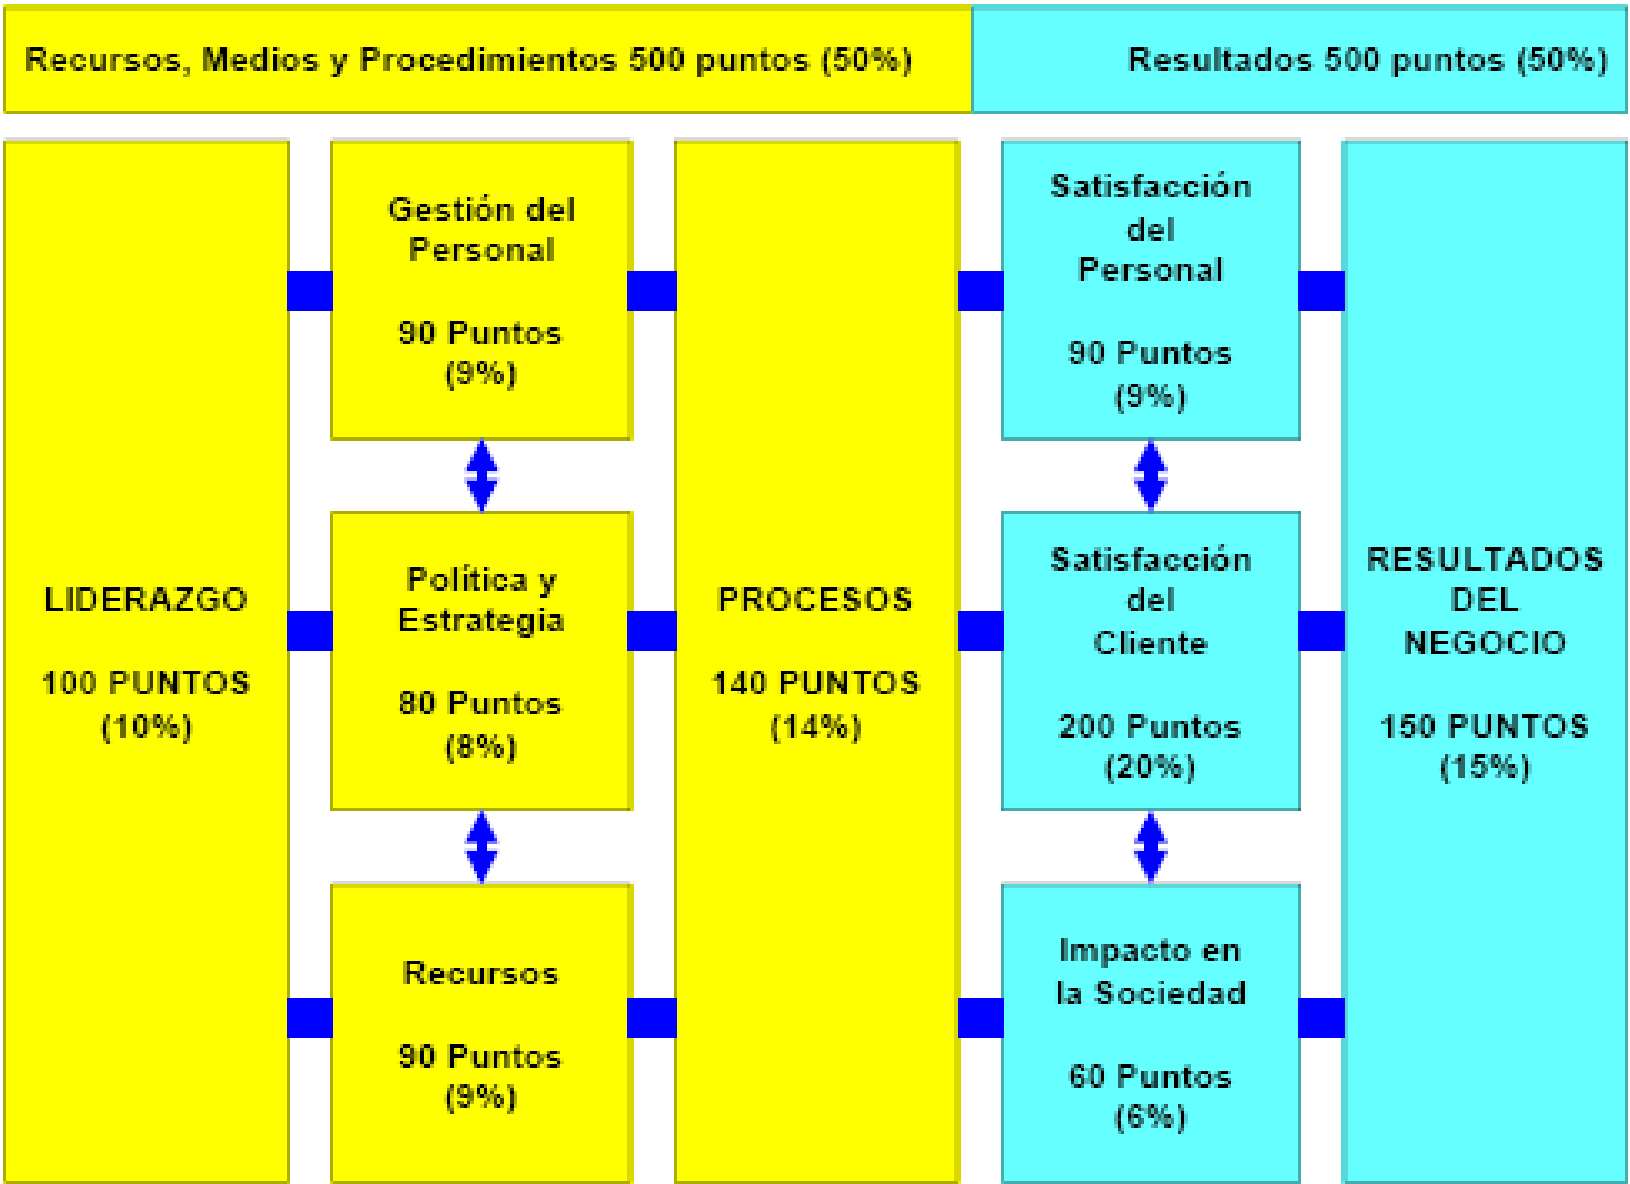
Recursos, Medios y Procedimientos 500 puntos (50%)

Resultados 500 puntos (50%)

LIDERAZGO

100 PUNTOS (10%)

Gestión del Personal

90 Puntos (9%)

Política y Estrategia

80 Puntos (8%)

Recursos

90 Puntos (9%)

PROCESOS

140 PUNTOS (14%)

Satisfacción del Personal

90 Puntos (9%)

Satisfacción del Cliente

200 Puntos (20%)

Impacto en la Sociedad

60 Puntos (6%)

RESULTADOS DEL NEGOCIO

150 PUNTOS (15%)